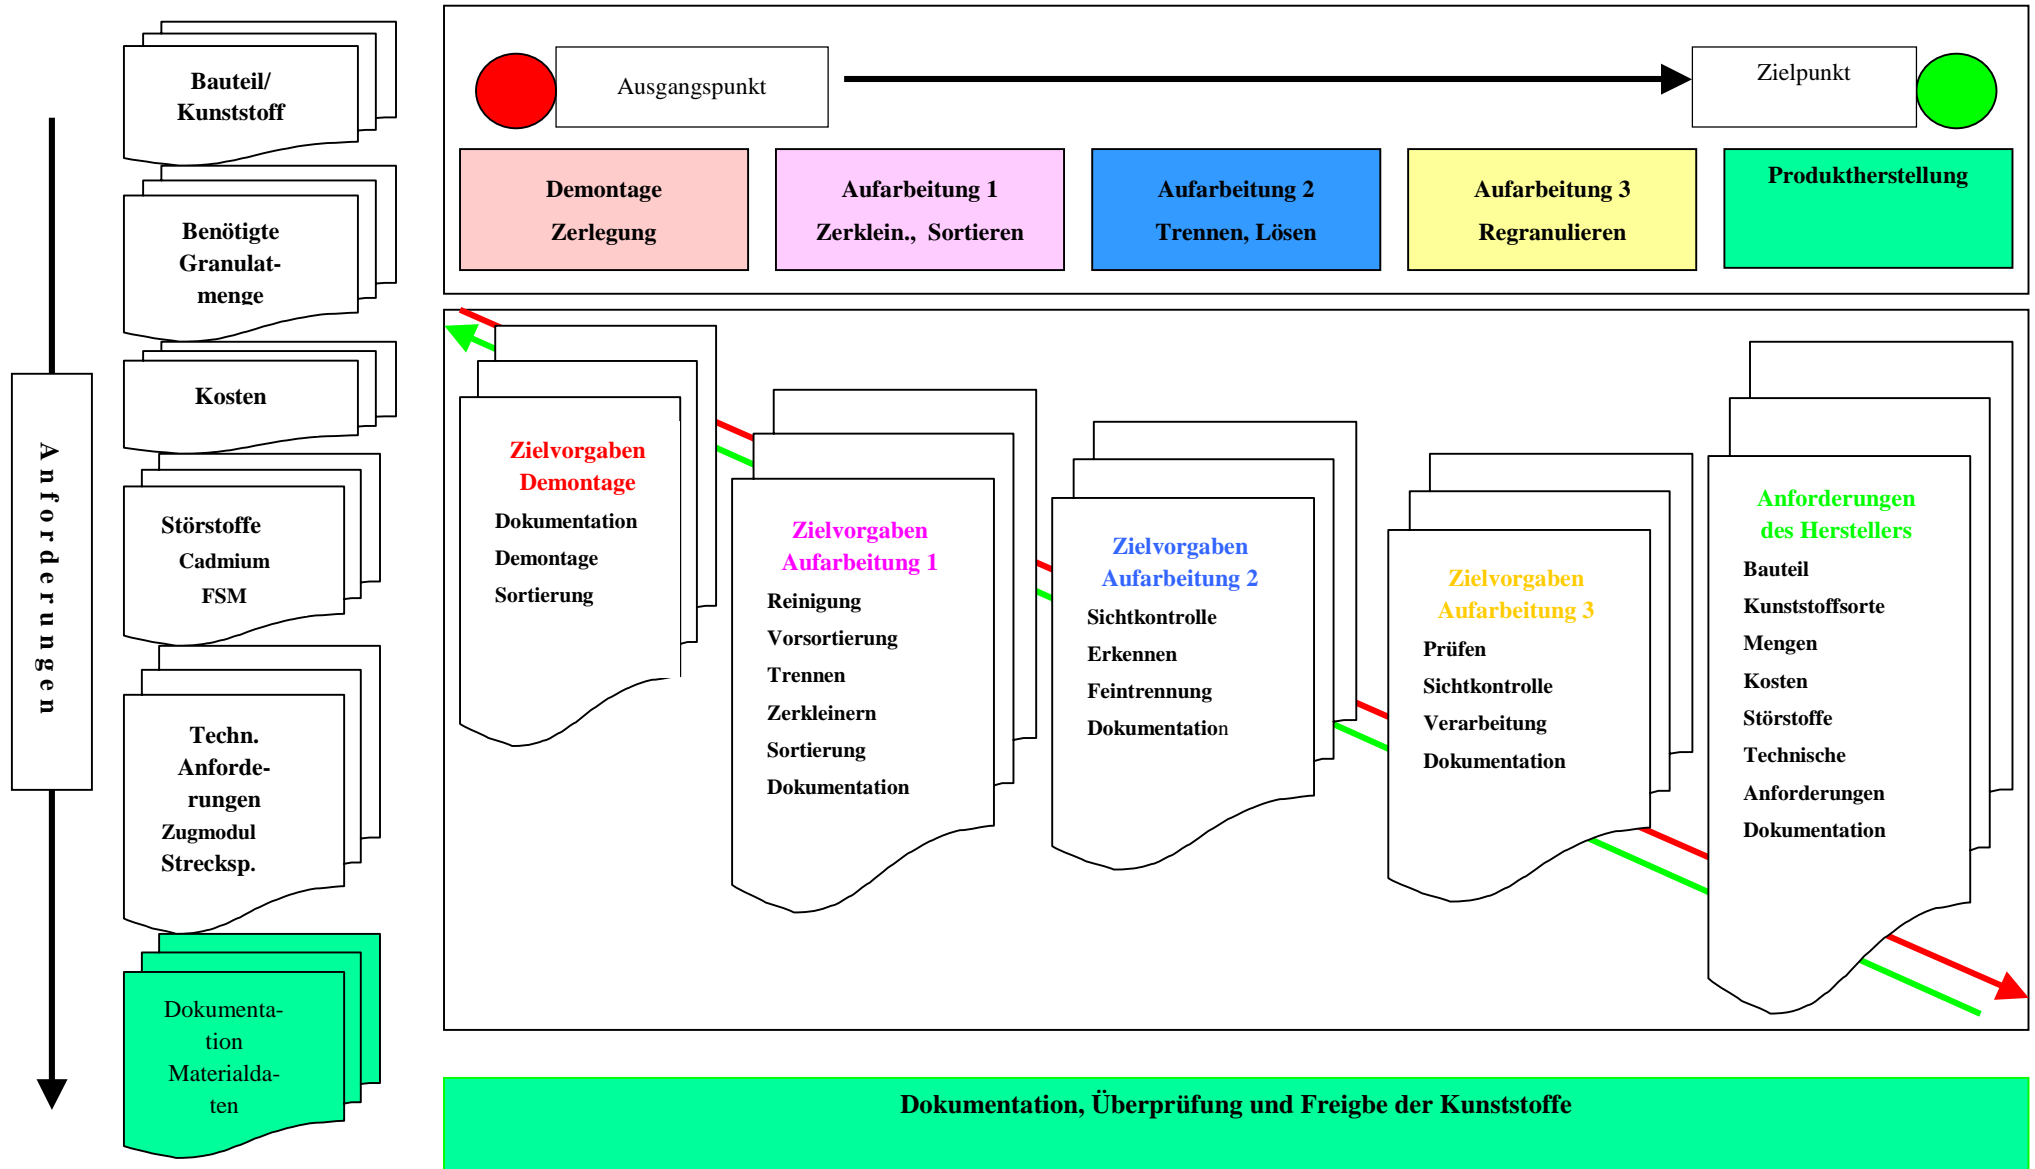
Anforderungen

Bauteil/ Kunststoff

Benötigte Granulatmenge

Kosten

Störstoffe
Cadmium
FSM

Techn. Anforderungen
Zugmodul
Strecksp.

Dokumentation Materialdaten

Ausgangspunkt

Zielpunkt

Demontage
Zerlegung

Aufarbeitung 1
Zerklein., Sortieren

Aufarbeitung 2
Trennen, Lösen

Aufarbeitung 3
Regranulieren

Produktherstellung

Zielvorgaben Demontage
Dokumentation
Demontage
Sortierung

Zielvorgaben Aufarbeitung 1
Reinigung
Vorsortierung
Trennen
Zerkleinern
Sortierung
Dokumentation

Zielvorgaben Aufarbeitung 2
Sichtkontrolle
Erkennen
Feintrennung
Dokumentation

Zielvorgaben Aufarbeitung 3
Prüfen
Sichtkontrolle
Verarbeitung
Dokumentation

Anforderungen des Herstellers
Bauteil
Kunststoffsorte
Mengen
Kosten
Störstoffe
Technische Anforderungen
Dokumentation

Dokumentation, Überprüfung und Freigbe der Kunststoffe